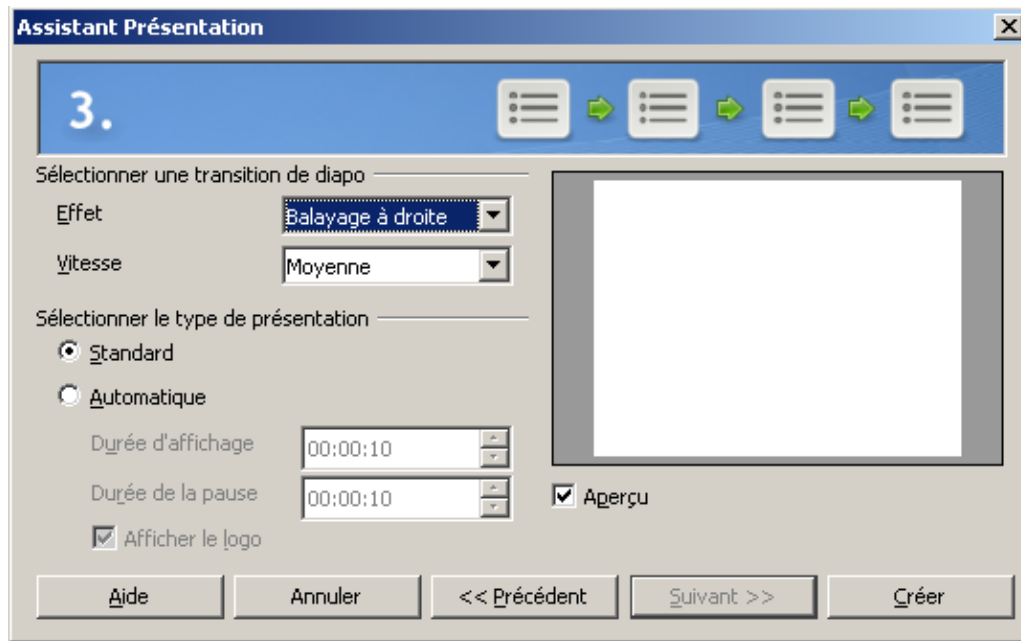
Assistant Présentation

3.

Sélectionner une transition de diapo

Effet

Balayage à droite

Vitesse

Moyenne

Sélectionner le type de présentation

Standard

Automatique

Durée d'affichage

00:00:10

Durée de la pause

00:00:10

Afficher le logo

Aperçu

Aide

Annuler

<< Précédent

Suivant >>

Créer